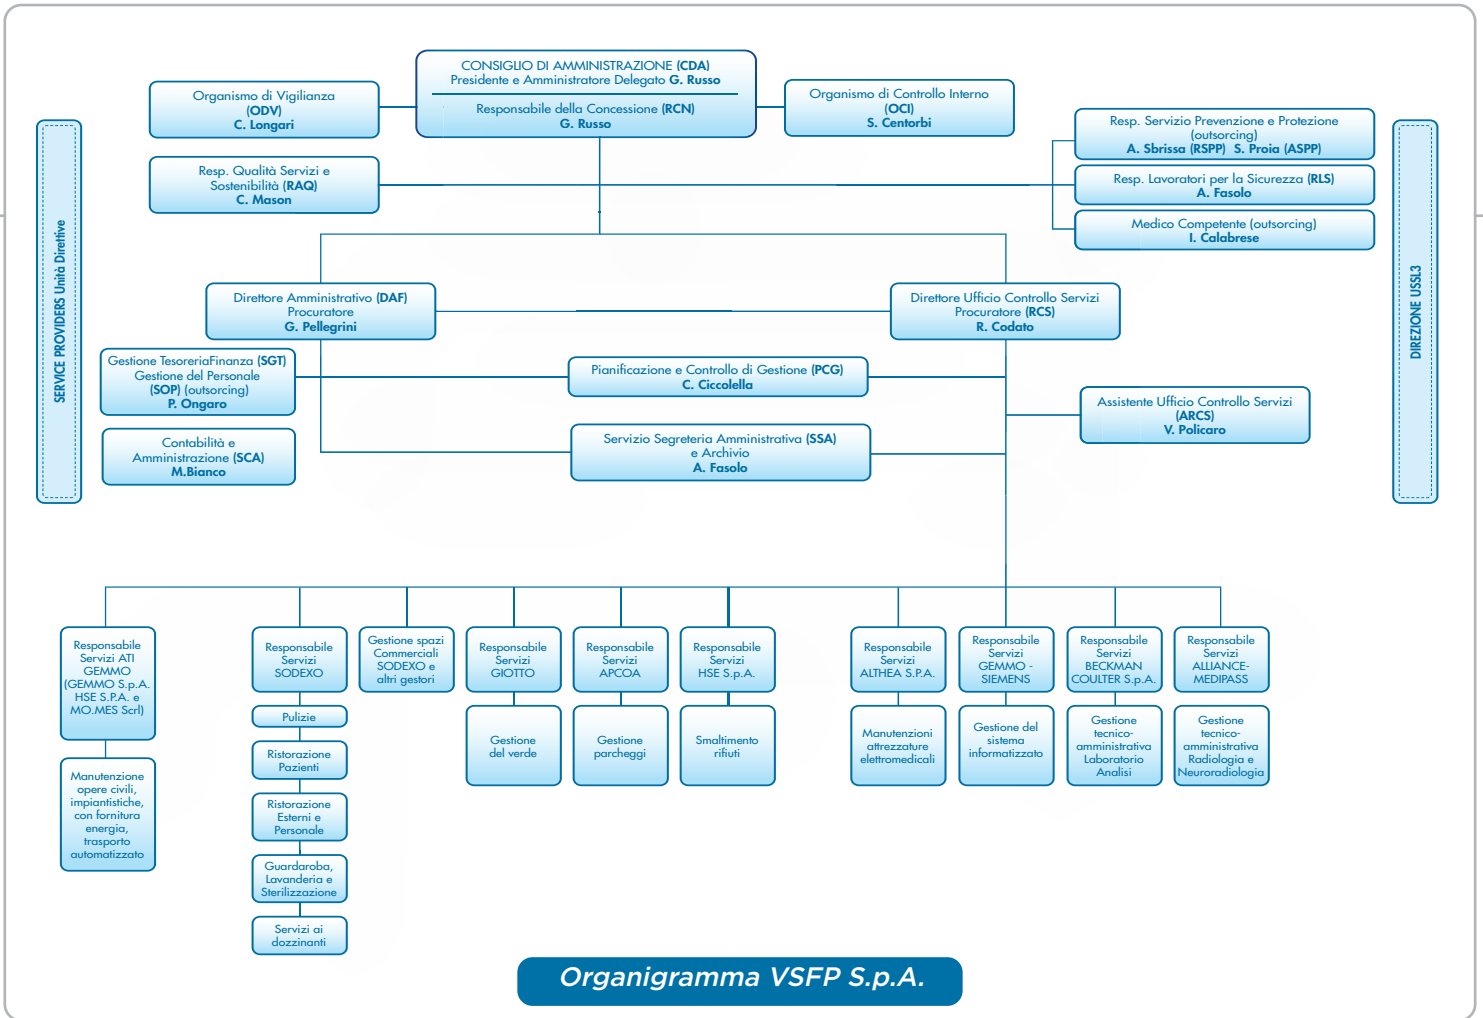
SERVICE PROVIDERS Unità Direttive

CONSIGLIO DI AMMINISTRAZIONE (CDA)
Presidente e Amministratore Delegato G. Russo
Responsabile della Concessione (RCN)
G. Russo

Organismo di Vigilianza
(ODV)
C. Longari

Organismo di Controllo Interno
(OCI)
S. Centorbi

Resp. Servizio Prevenzione e Protezione (outsorcing)
A. Sbrissa (RSPP) S. Proia (ASPP)

Resp. Qualità Servizi e Sostenibilità (RAQ)
C. Mason

Resp. Lavoratori per la Sicurezza (RLS)
A. Fasolo

Medico Competente (outsorcing)
I. Calabrese

DIREZIONE USSL3

Direttore Amministrativo (DAF)
Procuratore
G. Pellegrini

Direttore Ufficio Controllo Servizi
Procuratore (RCS)
R. Codato

Gestione TesoreriaFinanza (SGT)
Gestione del Personale
(SOP) (outsorcing)
P. Ongaro

Pianificazione e Controllo di Gestione (PCG)
C. Ciccolella

Assistente Ufficio Controllo Servizi
(ARCS)
V. Policaro

Contabilità e
Amministrazione (SCA)
M.Bianco

Servizio Segreteria Amministrativa (SSA)
e Archivio
A. Fasolo

Responsabile Servizi ATI GEMMO (GEMMO S.p.A. HSE S.P.A. e MO.MES Scrl)

Manutenzione opere civili, impiantistiche, con fornitura energia, trasporto automatizzato

Responsabile Servizi SODEXO

Pulizie

Ristorazione Pazienti

Ristorazione Esterni e Personale

Guardaroba, Lavanderia e Sterilizzazione

Servizi ai dozzinanti

Gestione spazi Commerciali SODEXO e altri gestori

Responsabile Servizi GIOTTO

Gestione del verde

Responsabile Servizi APCOA

Gestione parcheggi

Responsabile Servizi HSE S.p.A.

Smaltimento rifiuti

Responsabile Servizi ALTHEA S.P.A.

Manutenzioni attrezzature elettromedicali

Responsabile Servizi GEMMO - SIEMENS

Gestione del sistema informatizzato

Responsabile Servizi BECKMAN COULTER S.p.A.

Gestione tecnico-amministrativa Laboratorio Analisi

Responsabile Servizi ALLIANCE-MEDIPASS

Gestione tecnico-amministrativa Radiologia e Neuroradiologia

Organigramma VSFP S.p.A.